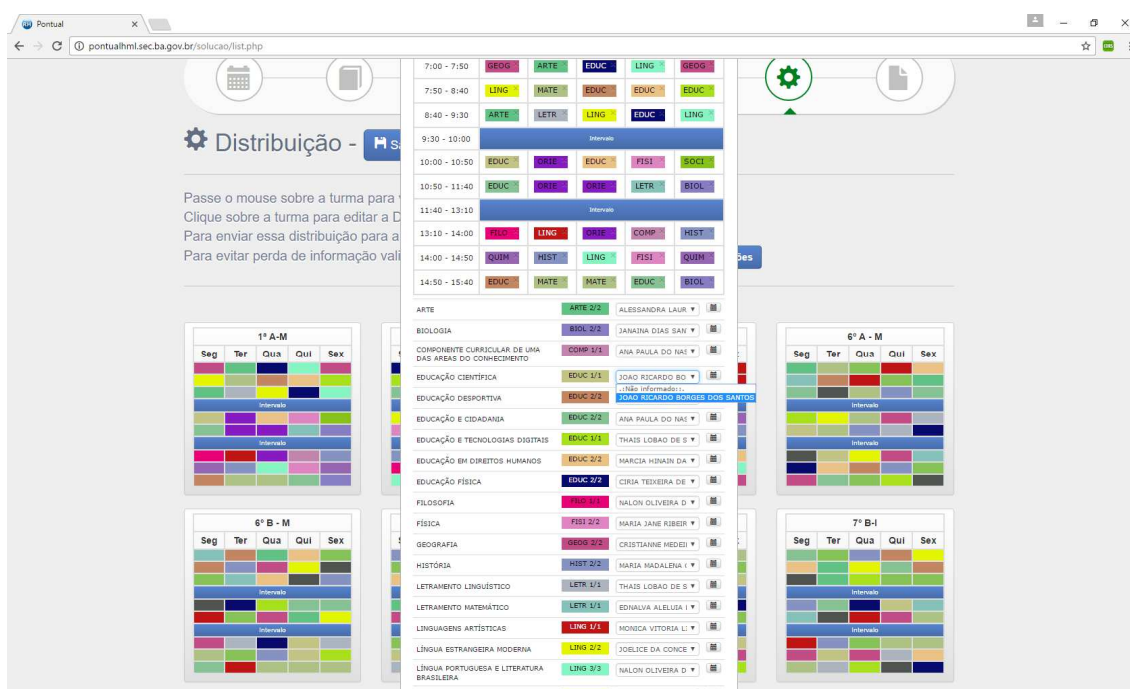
Pontual ×

pontualhml.sec.ba.gov.br/solucao/list.php

Distribuição - Sa

Passe o mouse sobre a turma para
Clique sobre a turma para editar a D
Para enviar essa distribuição para a
Para evitar perda de informação vali

ões

| | | | | | |
|---|---|---|---|---|---|
| 7:00 - 7:50 | GEOG | ARTE | EDUC | LING | GEOG |
| 7:50 - 8:40 | LING | MATE | EDUC | EDUC | EDUC |
| 8:40 - 9:30 | ARTE | LETR | LING | EDUC | LING |
| 9:30 - 10:00 | Intervalo | | | | |
| 10:00 - 10:50 | EDUC | ORIE | EDUC | FISI | SOCI |
| 10:50 - 11:40 | EDUC | ORIE | ORIE | LETR | BIOL |
| 11:40 - 13:10 | Intervalo | | | | |
| 13:10 - 14:00 | FILO | LING | ORIE | COMP | HIST |
| 14:00 - 14:50 | QUIM | HIST | LING | FISI | QUIM |
| 14:50 - 15:40 | EDUC | MATE | MATE | EDUC | BIOL |

| | | |
|---|---|---|
| ARTE | ARTE 2/2 | ALESSANDRA LAUR |
| BIOLOGIA | BIOL 2/2 | JANAINA DIAS SAN |
| COMPONENTE CURRICULAR DE UMA DAS AREAS DO CONHECIMENTO | COMP 1/1 | ANA PAULA DO NAS |
| EDUCAÇÃO CIENTÍFICA | EDUC 1/1 | JOAO RICARDO BO |
| EDUCAÇÃO DESPORTIVA | EDUC 2/2 | ..:Não informado::. / JOAO RICARDO BORGES DOS SANTOS |
| EDUCAÇÃO E CIDADANIA | EDUC 2/2 | ANA PAULA DO NAS |
| EDUCAÇÃO E TECNOLOGIAS DIGITAIS | EDUC 1/1 | THAIS LOBAO DE S |
| EDUCAÇÃO EM DIREITOS HUMANOS | EDUC 2/2 | MARCIA HINAIN DA |
| EDUCAÇÃO FÍSICA | EDUC 2/2 | CIRJA TEIXEIRA DE |
| FILOSOFIA | FILO 1/1 | NALON OLIVEIRA D |
| FÍSICA | FISI 2/2 | MARIA JANE RIBEIR |
| GEOGRAFIA | GEOG 2/2 | CRISTIANNE MEDEII |
| HISTÓRIA | HIST 2/2 | MARIA MADALENA |
| LETRAMENTO LINGUÍSTICO | LETR 1/1 | THAIS LOBAO DE S |
| LETRAMENTO MATEMÁTICO | LETR 1/1 | EDNALVA ALELUIA |
| LINGUAGENS ARTÍSTICAS | LING 1/1 | MONICA VITORIA L |
| LÍNGUA ESTRANGEIRA MODERNA | LING 2/2 | JOELICE DA CONCE |
| LÍNGUA PORTUGUESA E LITERATURA BRASILEIRA | LING 3/3 | NALON OLIVEIRA D |

1º A-M
Seg Ter Qua Qui Sex
Intervalo
Intervalo

6º A - M
Seg Ter Qua Qui Sex
Intervalo
Intervalo

6º B - M
Seg Ter Qua Qui Sex
Intervalo
Intervalo

7º B-I
Seg Ter Qua Qui Sex
Intervalo
Intervalo